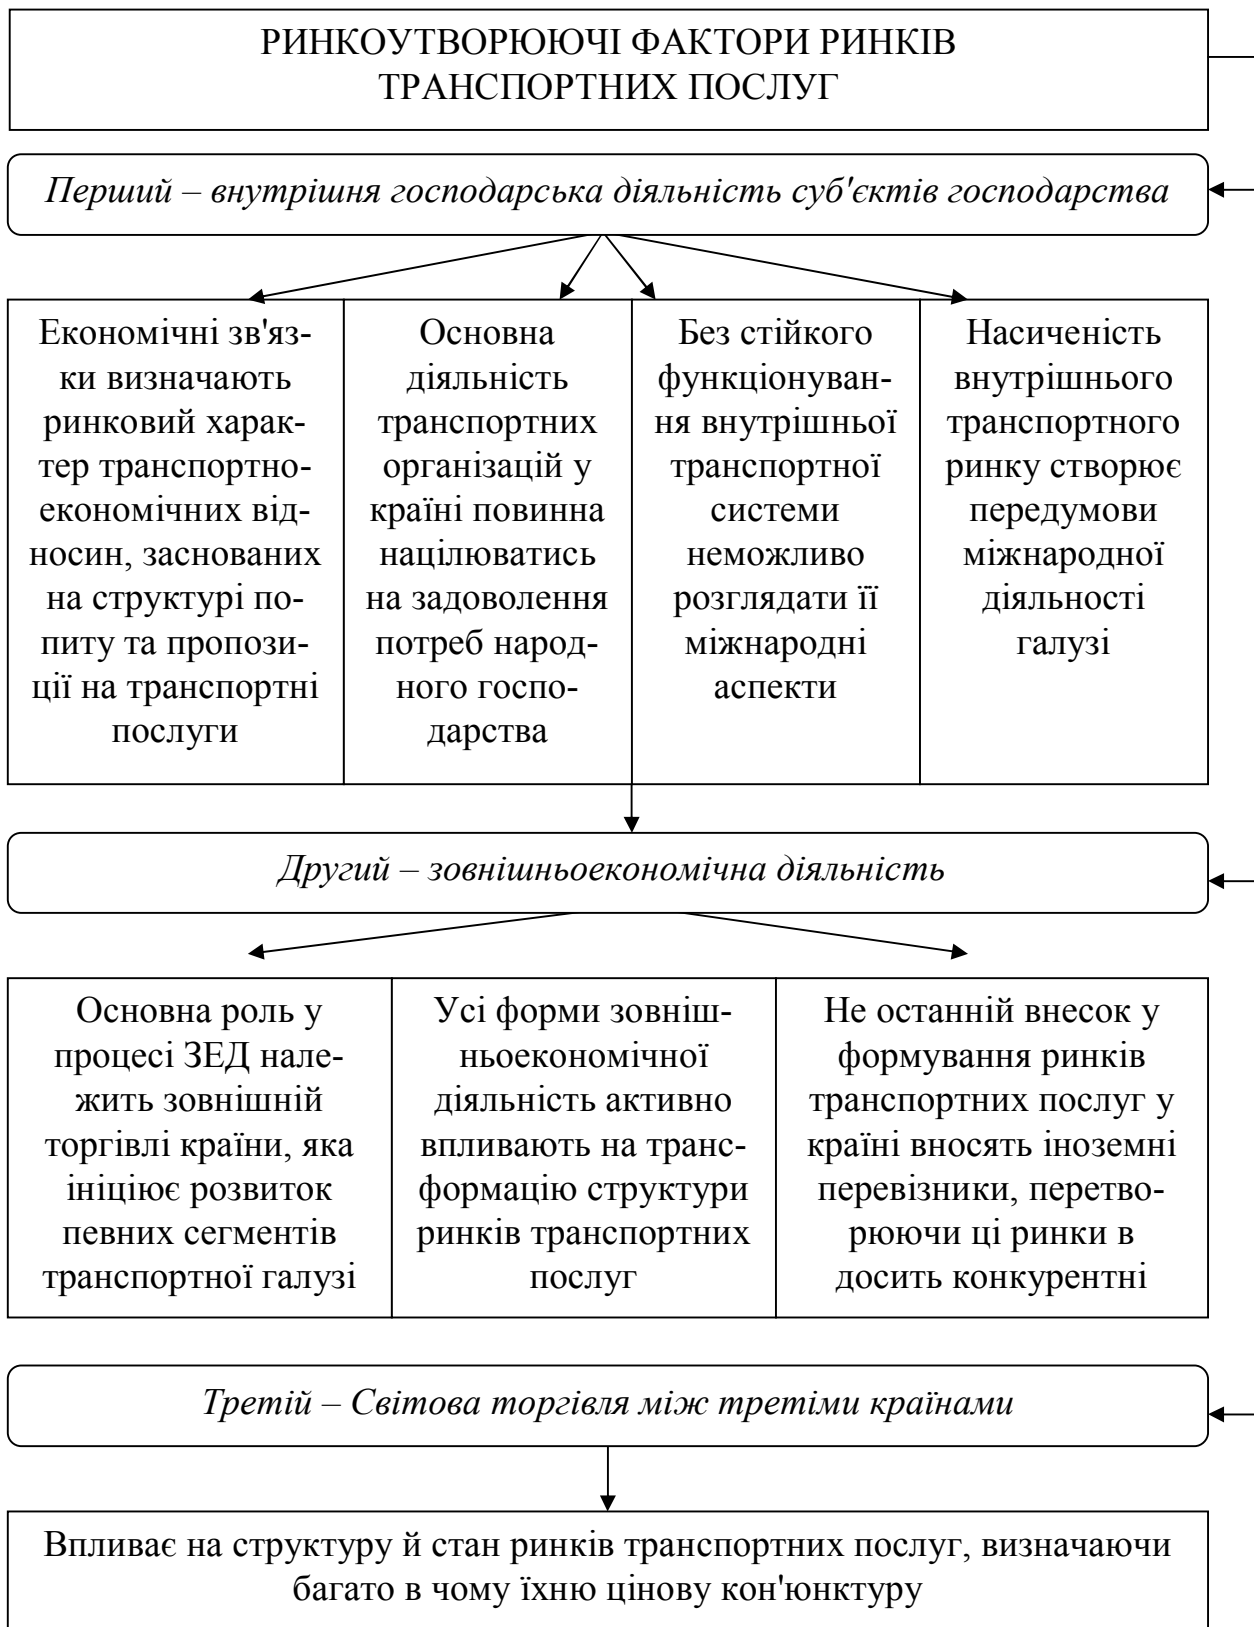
РИНКОУТВОРЮЮЧІ ФАКТОРИ РИНКІВ ТРАНСПОРТНИХ ПОСЛУГ

*Перший – внутрішня господарська діяльність суб'єктів господарства*

| Економічні зв'язки визначають ринковий характер транспортно-економічних відносин, заснованих на структурі попиту та пропозиції на транспортні послуги | Основна діяльність транспортних організацій у країні повинна націлюватись на задоволення потреб народного господарства | Без стійкого функціонування внутрішньої транспортної системи неможливо розглядати її міжнародні аспекти | Насиченість внутрішнього транспортного ринку створює передумови міжнародної діяльності галузі |
|---|---|---|---|

*Другий – зовнішньоекономічна діяльність*

| Основна роль у процесі ЗЕД належить зовнішній торгівлі країни, яка ініціює розвиток певних сегментів транспортної галузі | Усі форми зовнішньоекономічної діяльність активно впливають на трансформацію структури ринків транспортних послуг | Не останній внесок у формування ринків транспортних послуг у країні вносять іноземні перевізники, перетворюючи ці ринки в досить конкурентні |
|---|---|---|

*Третій – Світова торгівля між третіми країнами*

Впливає на структуру й стан ринків транспортних послуг, визначаючи багато в чому їхню цінову кон'юнктуру